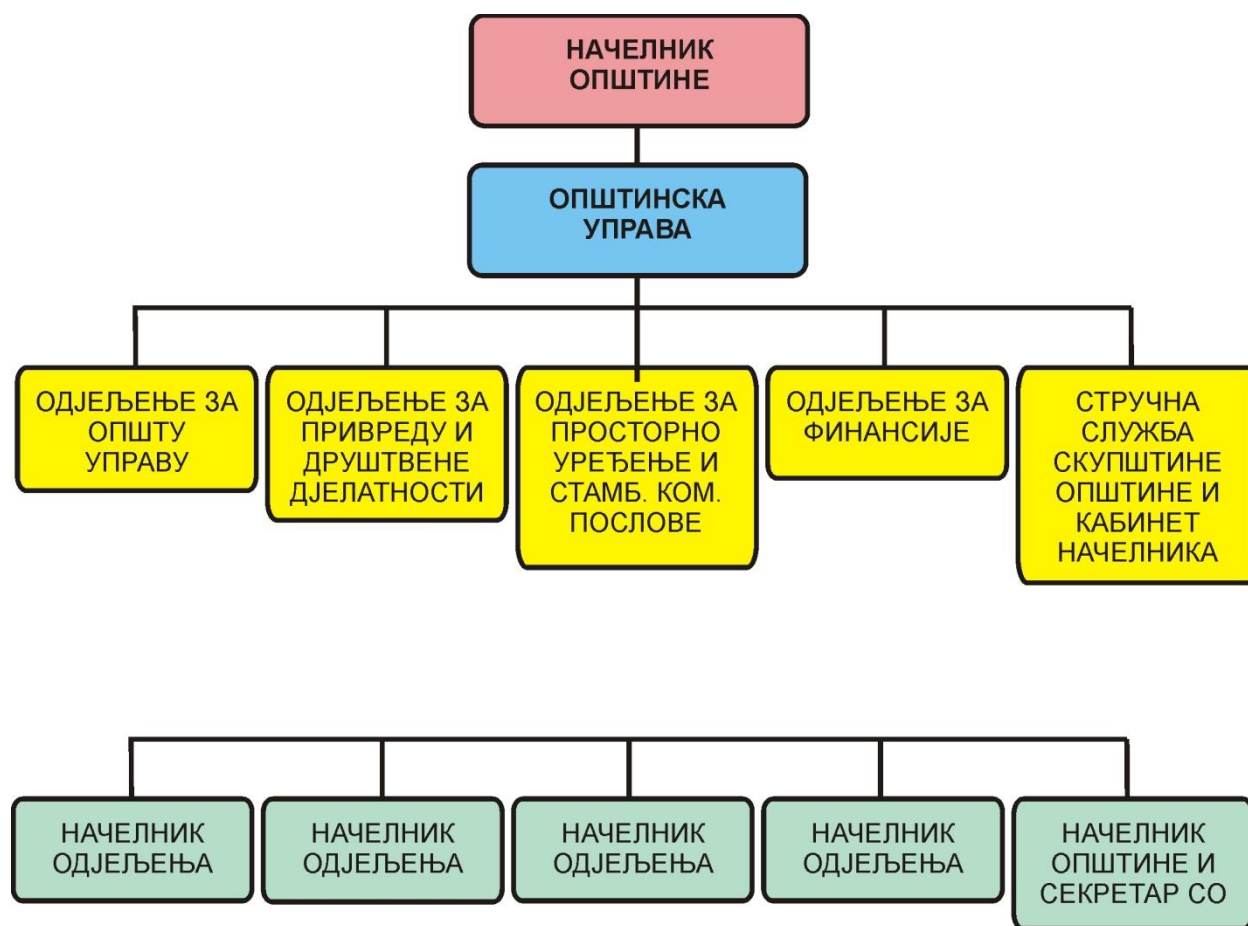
НАЧЕЛНИК ОПШТИНЕ

ОПШТИНСКА УПРАВА

ОДЈЕЉЕЊЕ ЗА ОПШТУ УПРАВУ

ОДЈЕЉЕЊЕ ЗА ПРИВРЕДУ И ДРУШТВЕНЕ ДЈЕЛАТНОСТИ

ОДЈЕЉЕЊЕ ЗА ПРОСТОРНО УРЕЂЕЊЕ И СТАМБ. КОМ. ПОСЛОВЕ

ОДЈЕЉЕЊЕ ЗА ФИНАНСИЈЕ

СТРУЧНА СЛУЖБА СКУПШТИНЕ ОПШТИНЕ И КАБИНЕТ НАЧЕЛНИКА

НАЧЕЛНИК ОДЈЕЉЕЊА

НАЧЕЛНИК ОДЈЕЉЕЊА

НАЧЕЛНИК ОДЈЕЉЕЊА

НАЧЕЛНИК ОДЈЕЉЕЊА

НАЧЕЛНИК ОПШТИНЕ И СЕКРЕТАР СО